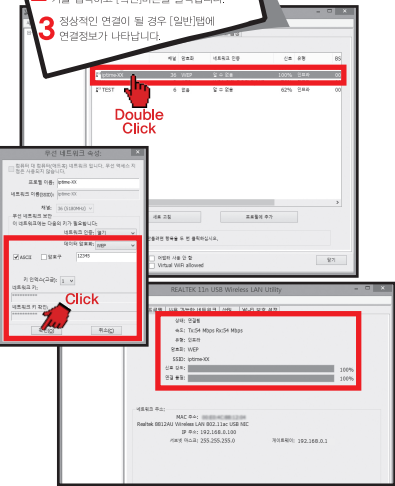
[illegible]를 클릭하고 [확인]버튼을 클릭합니다.

3 정상적인 연결이 될 경우 [일반]탭에 연결정보가 나타납니다.

| 상태 | 암호화 | 네트워크 인증 | 신호 | 유형 | 8S |
|---|---|---|---|---|---|
| iptime-XX | 36 WEP | 알 수 없음 | 100% | 인프라 | 00 |
| TEST | 6 없음 | 알 수 없음 | 62% | 인프라 | 00 |

Double Click

무선 네트워크 속성

프로필 이름: iptime-XX

네트워크 이름(SSID): iptime-XX

채널: 36 (5180MHz)

무선 네트워크 보안

이 네트워크에는 다음의 키가 필요합니다:

네트워크 인증: 열기

데이터 암호화: WEP

ASCII 암호구 12345

키 인덱스(고급): 1

네트워크 키:

네트워크 키 확인:

Click

확인 취소

새로 고침 프로필에 추가

어댑터 사용 안 함

Virtual WiFi allowed

닫기

REALTEK 11n USB Wireless LAN Utility

상태: 연결됨

속도: Tx:54 Mbps Rx:54 Mbps

유형: 인프라

암호화: WEP

SSID: iptime-XX

신호 강도: 100%

연결 품질: 100%

네트워크 주소:

MAC 주소: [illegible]

Realtek 8812AU Wireless LAN 802.11ac USB NIC

IP 주소: 192.168.0.100

서브넷 마스크: 255.255.255.0

게이트웨이: 192.168.0.1